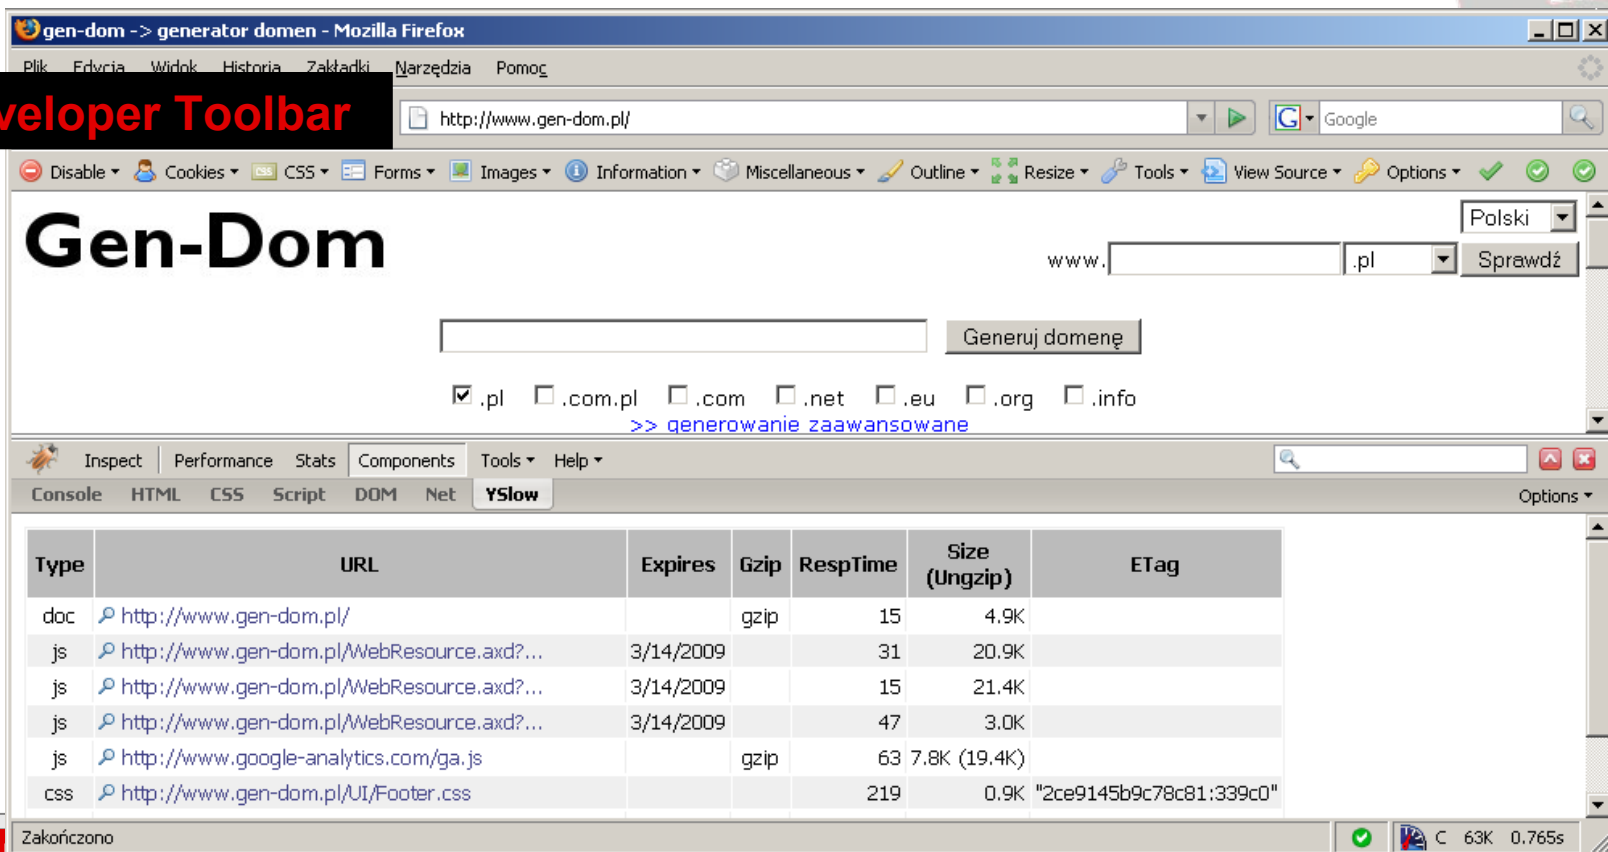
gen-dom -> generator domen - Mozilla Firefox

Plik Edycja Widok Historia Zakładki Narzędzia Pomoc

veloper Toolbar

http://www.gen-dom.pl/

Google

Disable Cookies CSS Forms Images Information Miscellaneous Outline Resize Tools View Source Options

Gen-Dom

Polski

www. .pl Sprawdź

Generuj domenę

.pl .com.pl .com .net .eu .org .info

>> generowanie zaawansowane

Inspect Performance Stats Components Tools Help

Console HTML CSS Script DOM Net YSlow

Options

| Type | URL | Expires | Gzip | RespTime | Size (Ungzip) | ETag |
|---|---|---|---|---|---|---|
| doc | http://www.gen-dom.pl/ | | gzip | 15 | 4.9K | |
| js | http://www.gen-dom.pl/WebResource.axd?... | 3/14/2009 | | 31 | 20.9K | |
| js | http://www.gen-dom.pl/WebResource.axd?... | 3/14/2009 | | 15 | 21.4K | |
| js | http://www.gen-dom.pl/WebResource.axd?... | 3/14/2009 | | 47 | 3.0K | |
| js | http://www.google-analytics.com/ga.js | | gzip | 63 | 7.8K (19.4K) | |
| css | http://www.gen-dom.pl/UI/Footer.css | | | 219 | 0.9K | "2ce9145b9c78c81:339c0" |

Zakończono

C 63K 0.765s